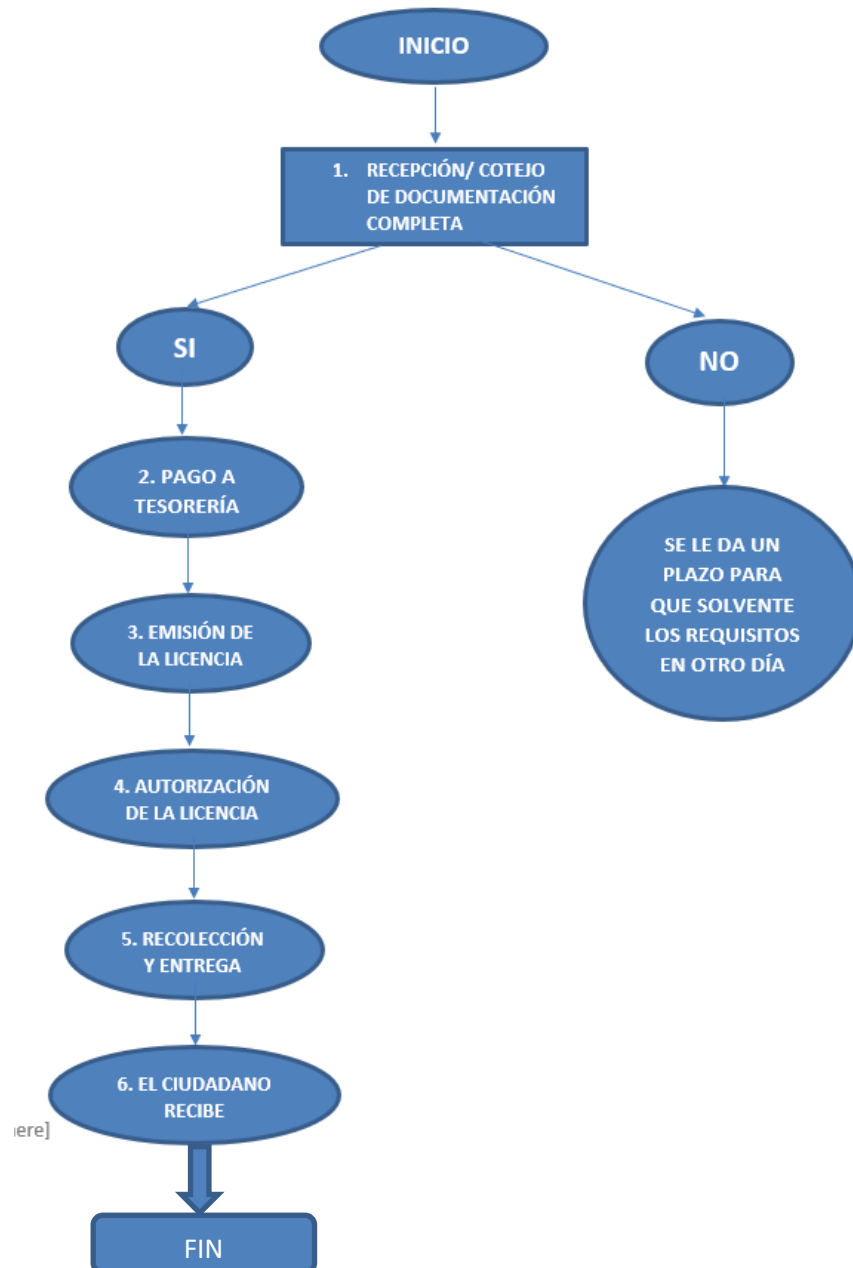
INICIO

1. RECEPCIÓN/ COTEJO DE DOCUMENTACIÓN COMPLETA

SI

NO

2. PAGO A TESORERÍA

SE LE DA UN PLAZO PARA QUE SOLVENTE LOS REQUISITOS EN OTRO DÍA

3. EMISIÓN DE LA LICENCIA

4. AUTORIZACIÓN DE LA LICENCIA

5. RECOLECCIÓN Y ENTREGA

6. EL CIUDADANO RECIBE

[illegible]ere]

FIN